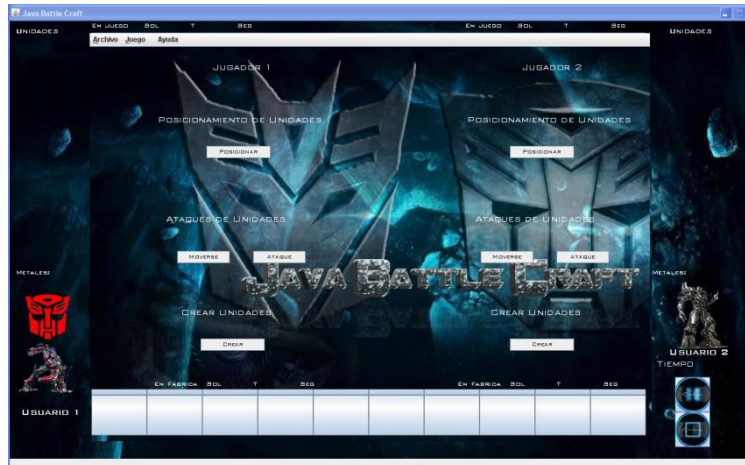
Java Battle Craft

UNIDADES

EN JUEGO SOL T SEG

EN JUEGO SOL T SEG

UNIDADES

Archivo Juego Ayuda

JUGADOR 1

POSICIONAMIENTO DE UNIDADES

POSICIONAR

ATAQUES DE UNIDADES

MOVERSE

ATAQUE

CREAR UNIDADES

CREAR

JUGADOR 2

POSICIONAMIENTO DE UNIDADES

POSICIONAR

ATAQUES DE UNIDADES

MOVERSE

ATAQUE

CREAR UNIDADES

CREAR

JAVA BATTLE CRAFT

METALES:

METALES:

USUARIO 2

TIEMPO

USUARIO 1

EN FABRICA SOL T SEG

EN FABRICA SOL T SEG